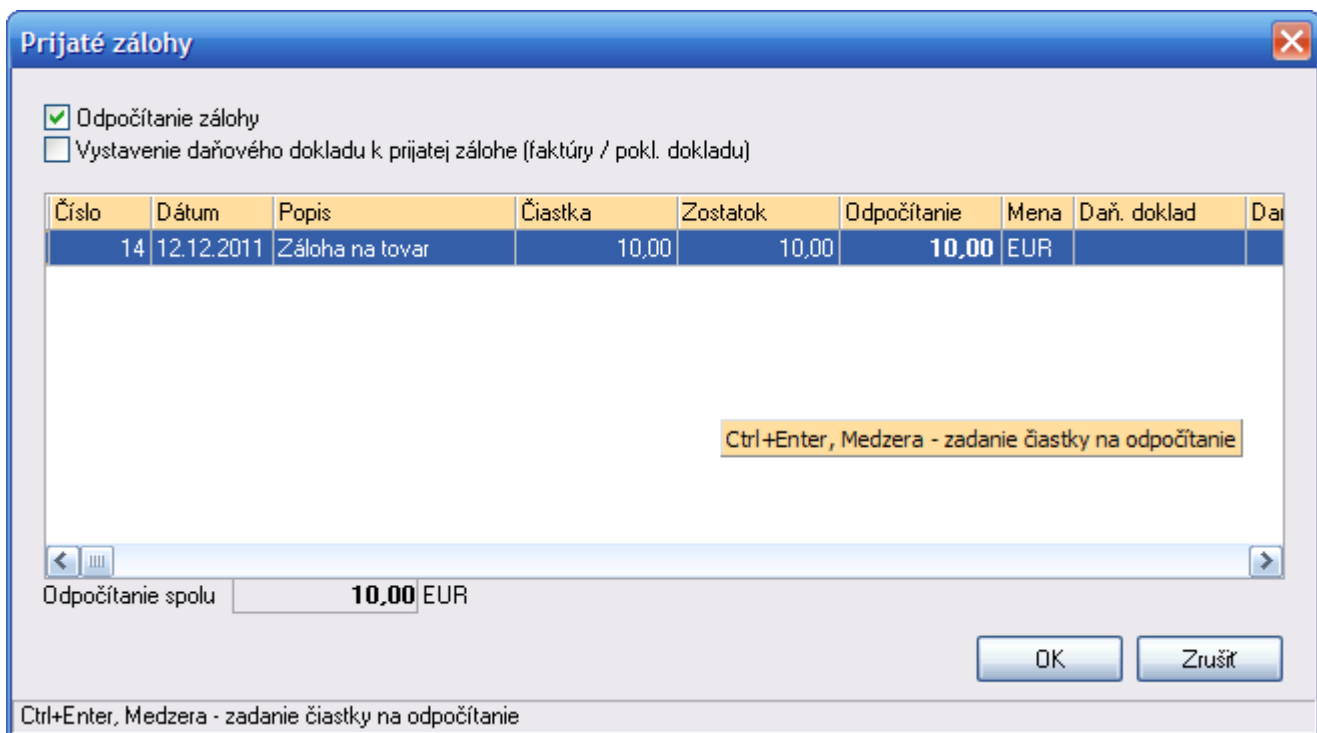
Prijaté zálohy

Odpočítanie zálohy
Vystavenie daňového dokladu k prijatej zálohe (faktúry / pokl. dokladu)

| Číslo | Dátum | Popis | Čiastka | Zostatok | Odpočítanie | Mena | Daň. doklad | Da |
|---|---|---|---|---|---|---|---|---|
| 14 | 12.12.2011 | Záloha na tovar | 10,00 | 10,00 | 10,00 | EUR | | |

Ctrl+Enter, Medzera - zadanie čiastky na odpočítanie

Odpočítanie spolu 10,00 EUR

OK
Zrušiť

Ctrl+Enter, Medzera - zadanie čiastky na odpočítanie